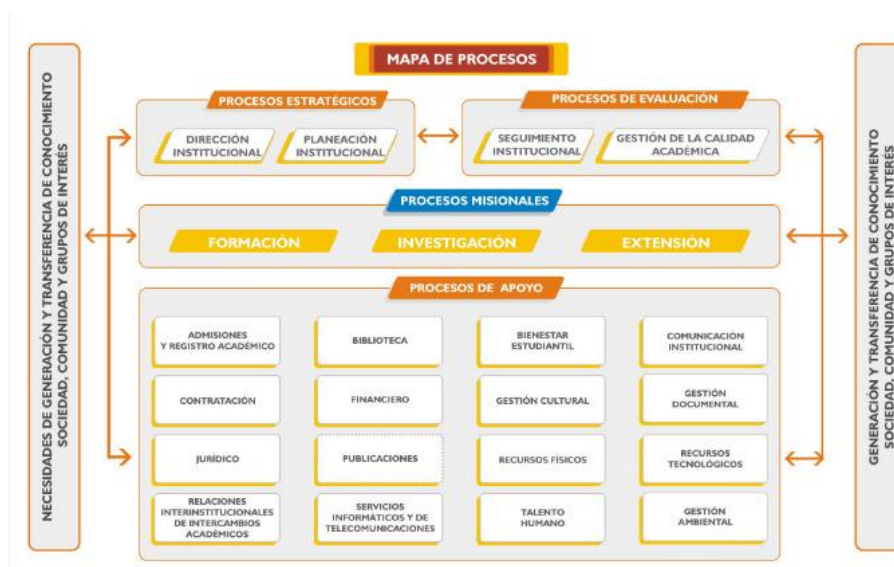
NECESIDADES DE GENERACIÓN Y TRANSFERENCIA DE CONOCIMIENTO SOCIEDAD, COMUNIDAD Y GRUPOS DE INTERÉS

MAPA DE PROCESOS

PROCESOS ESTRATÉGICOS

DIRECCIÓN INSTITUCIONAL

PLANEACIÓN INSTITUCIONAL

PROCESOS DE EVALUACIÓN

SEGUIMIENTO INSTITUCIONAL

GESTIÓN DE LA CALIDAD ACADÉMICA

PROCESOS MISIONALES

FORMACIÓN

INVESTIGACIÓN

EXTENSIÓN

PROCESOS DE APOYO

| | | | |
|---|---|---|---|
| ADMISIONES Y REGISTRO ACADÉMICO | BIBLIOTECA | BIENESTAR ESTUDIANTIL | COMUNICACIÓN INSTITUCIONAL |
| CONTRATACIÓN | FINANCIERO | GESTIÓN CULTURAL | GESTIÓN DOCUMENTAL |
| JURÍDICO | PUBLICACIONES | RECURSOS FÍSICOS | RECURSOS TECNOLÓGICOS |
| RELACIONES INTERINSTITUCIONALES DE INTERCAMBIOS ACADÉMICOS | SERVICIOS INFORMÁTICOS Y DE TELECOMUNICACIONES | TALENTO HUMANO | GESTIÓN AMBIENTAL |

GENERACIÓN Y TRANSFERENCIA DE CONOCIMIENTO SOCIEDAD, COMUNIDAD Y GRUPOS DE INTERÉS